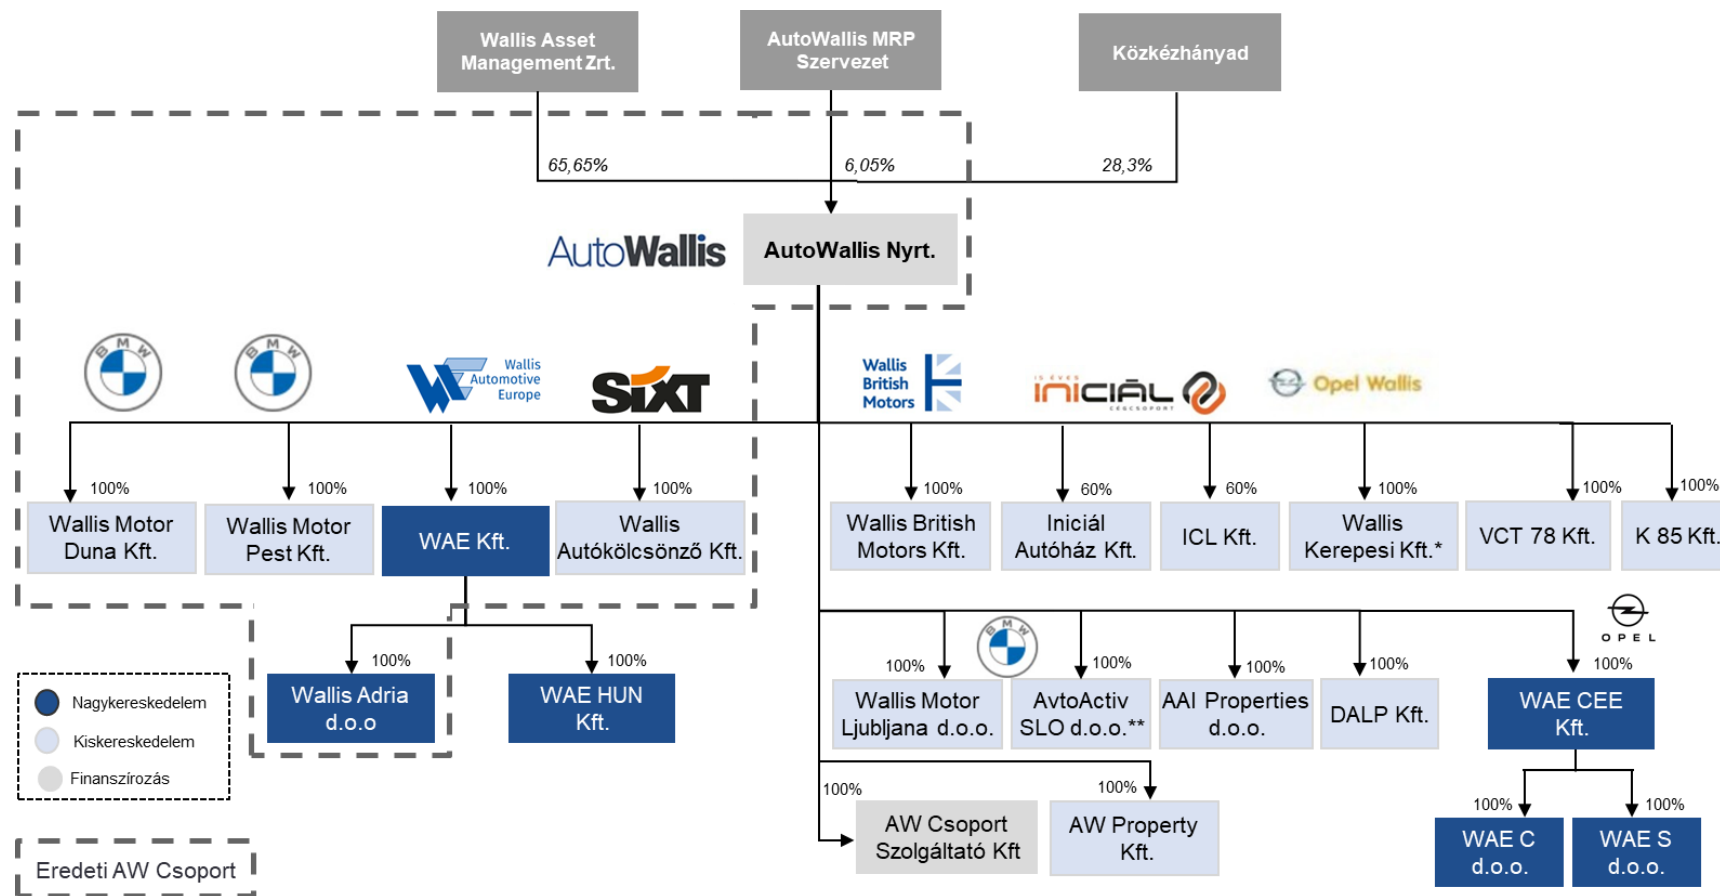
Wallis Asset Management Zrt.

AutoWallis MRP Szervezet

Közkézhányad

65,65%

6,05%

28,3%

AutoWallis

AutoWallis Nyrt.

Wallis Automotive Europe

SIXT

Wallis British Motors

INICIÁL

Opel Wallis

100%
Wallis Motor Duna Kft.

100%
Wallis Motor Pest Kft.

100%
WAE Kft.

100%
Wallis Autókölcsönző Kft.

100%
Wallis British Motors Kft.

60%
Iniciál Autóház Kft.

60%
ICL Kft.

100%
Wallis Kerepesi Kft.*

100%
VCT 78 Kft.

100%
K 85 Kft.

100%
Wallis Adria d.o.o

100%
WAE HUN Kft.

100%
Wallis Motor Ljubljana d.o.o.

100%
AvtoActiv SLO d.o.o.**

100%
AAI Properties d.o.o.

100%
DALP Kft.

OPEL

100%
WAE CEE Kft.

100%
AW Csoport Szolgáltató Kft

100%
AW Property Kft.

100%
WAE C d.o.o.

100%
WAE S d.o.o.

Nagykereskedelem
Kiskereskedelem
Finanszírozás

Eredeti AW Csoport